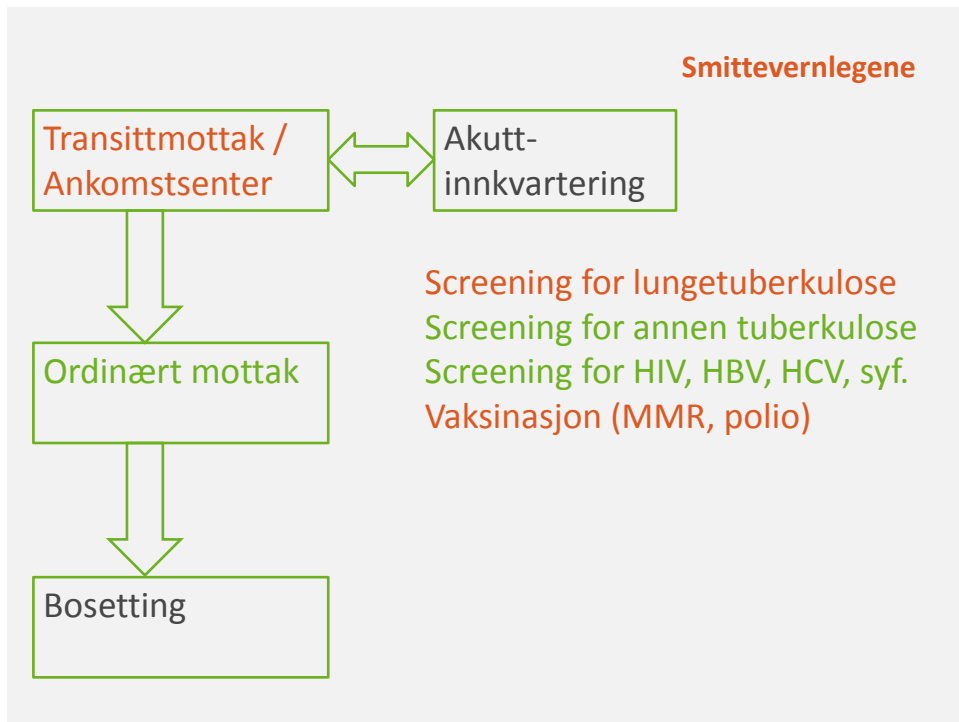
Smittevernlegene

Transittmottak / Ankomstsenter

Akutt-innkvartering

Screening for lungetuberkulose
Screening for annen tuberkulose
Screening for HIV, HBV, HCV, syf.
Vaksinasjon (MMR, polio)

Ordinært mottak

Bosetting